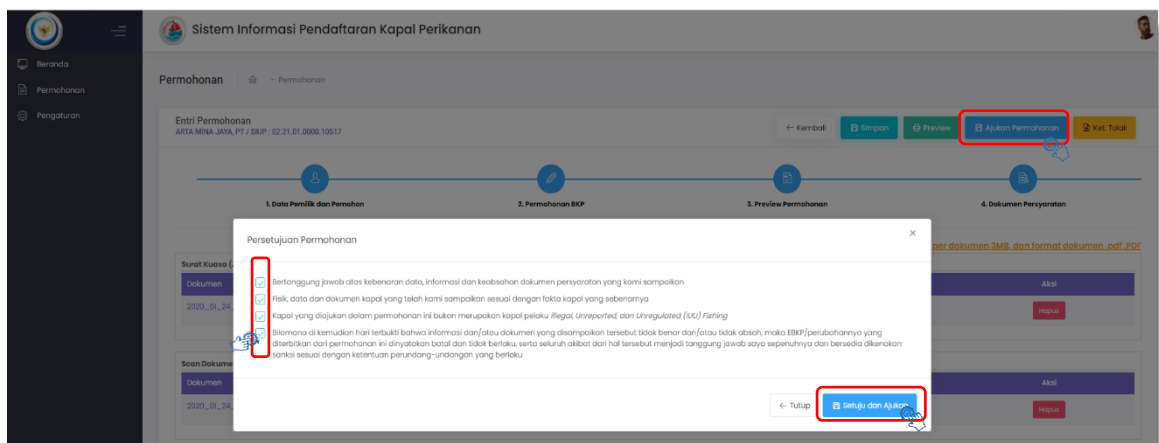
Beranda
Permohonan
Pengaturan

Sistem Informasi Pendaftaran Kapal Perikanan

Permohonan - Permohonan

Entri Permohonan
ARTA MINA JAYA, PT / SIUP : 02.21.01.0000.10517

← Kembali
Simpan
Preview
Ajukan Permohonan
Ket. Tolak

1. Data Pemilik dan Pemohon
2. Permohonan BKP
3. Preview Permohonan
4. Dokumen Persyaratan

per dokumen 3MB, dan format dokumen .pdf .PDF

Surat Kuasa (
Dokumen
2020_01_24_
Aksi
Hapus

Scan Dokume
Dokumen
2020_01_24_
Aksi
Hapus

Persetujuan Permohonan

Bertanggung jawab atas kebenaran data, informasi dan keabsahan dokumen persyaratan yang kami sampaikan

Fisik, data dan dokumen kapal yang telah kami sampaikan sesuai dengan fakta kapal yang sebenarnya

Kapal yang diajukan dalam permohonan ini bukan merupakan kapal pelaku *Illegal, Unreported, dan Unregulated (IUU) Fishing*

Bilamana di kemudian hari terbukti bahwa informasi dan/atau dokumen yang disampaikan tersebut tidak benar dan/atau tidak absah, maka EBKP/perubahannya yang diterbitkan dari permohonan ini dinyatakan batal dan tidak berlaku, serta seluruh akibat dari hal tersebut menjadi tanggung jawab saya sepenuhnya dan bersedia dikenakan sanksi sesuai dengan ketentuan perundang-undangan yang berlaku

← Tutup
Setuju dan Ajukan